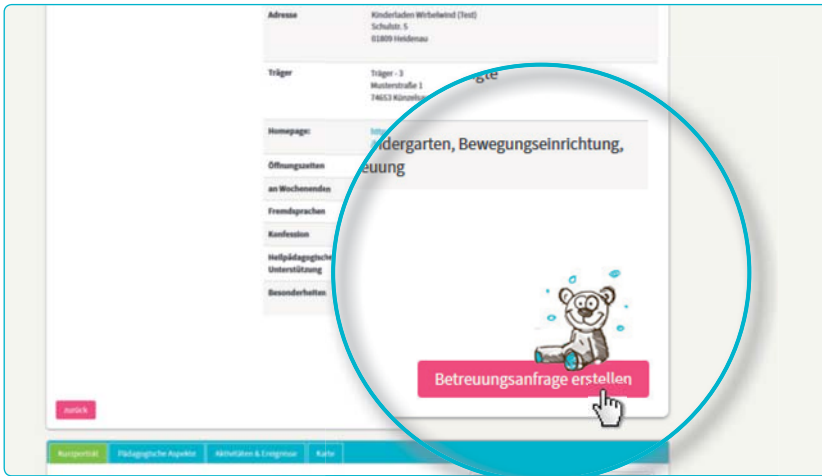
| | |
|---|---|
| Adresse | Kinderladen Wirbelwind (Test) Schulstr. 5 01809 Heidenau |
| Träger | Träger - 3 Musterstraße 1 74653 Künzelsau |
| Homepage: | http |
| Öffnungszeiten | |
| an Wochenenden | |
| Fremdsprachen | |
| Konfession | |
| Heilpädagogische Unterstützung | |
| Besonderheiten | |

gte

ndergarten, Bewegungseinrichtung, euung

Betreuungsanfrage erstellen

zurück

Kurzporträt | Pädagogische Aspekte | Aktivitäten & Ereignisse | Karte